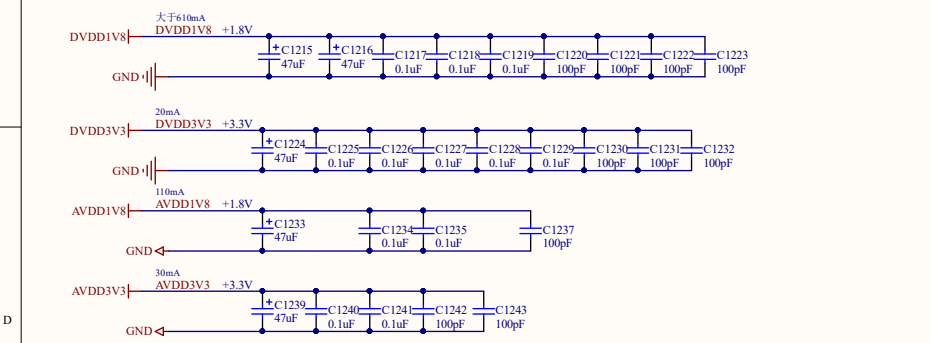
大于610mA
DVDD1V8 DVDD1V8 +1.8V
C1215 47uF
C1216 47uF
C1217 0.1uF
C1218 0.1uF
C1219 0.1uF
C1220 100pF
C1221 100pF
C1222 100pF
C1223 100pF
GND

20mA
DVDD3V3 DVDD3V3 +3.3V
C1224 47uF
C1225 0.1uF
C1226 0.1uF
C1227 0.1uF
C1228 0.1uF
C1229 0.1uF
C1230 100pF
C1231 100pF
C1232 100pF
GND

110mA
AVDD1V8 AVDD1V8 +1.8V
C1233 47uF
C1234 0.1uF
C1235 0.1uF
C1237 100pF
GND

30mA
AVDD3V3 AVDD3V3 +3.3V
C1239 47uF
C1240 0.1uF
C1241 0.1uF
C1242 100pF
C1243 100pF
GND

D